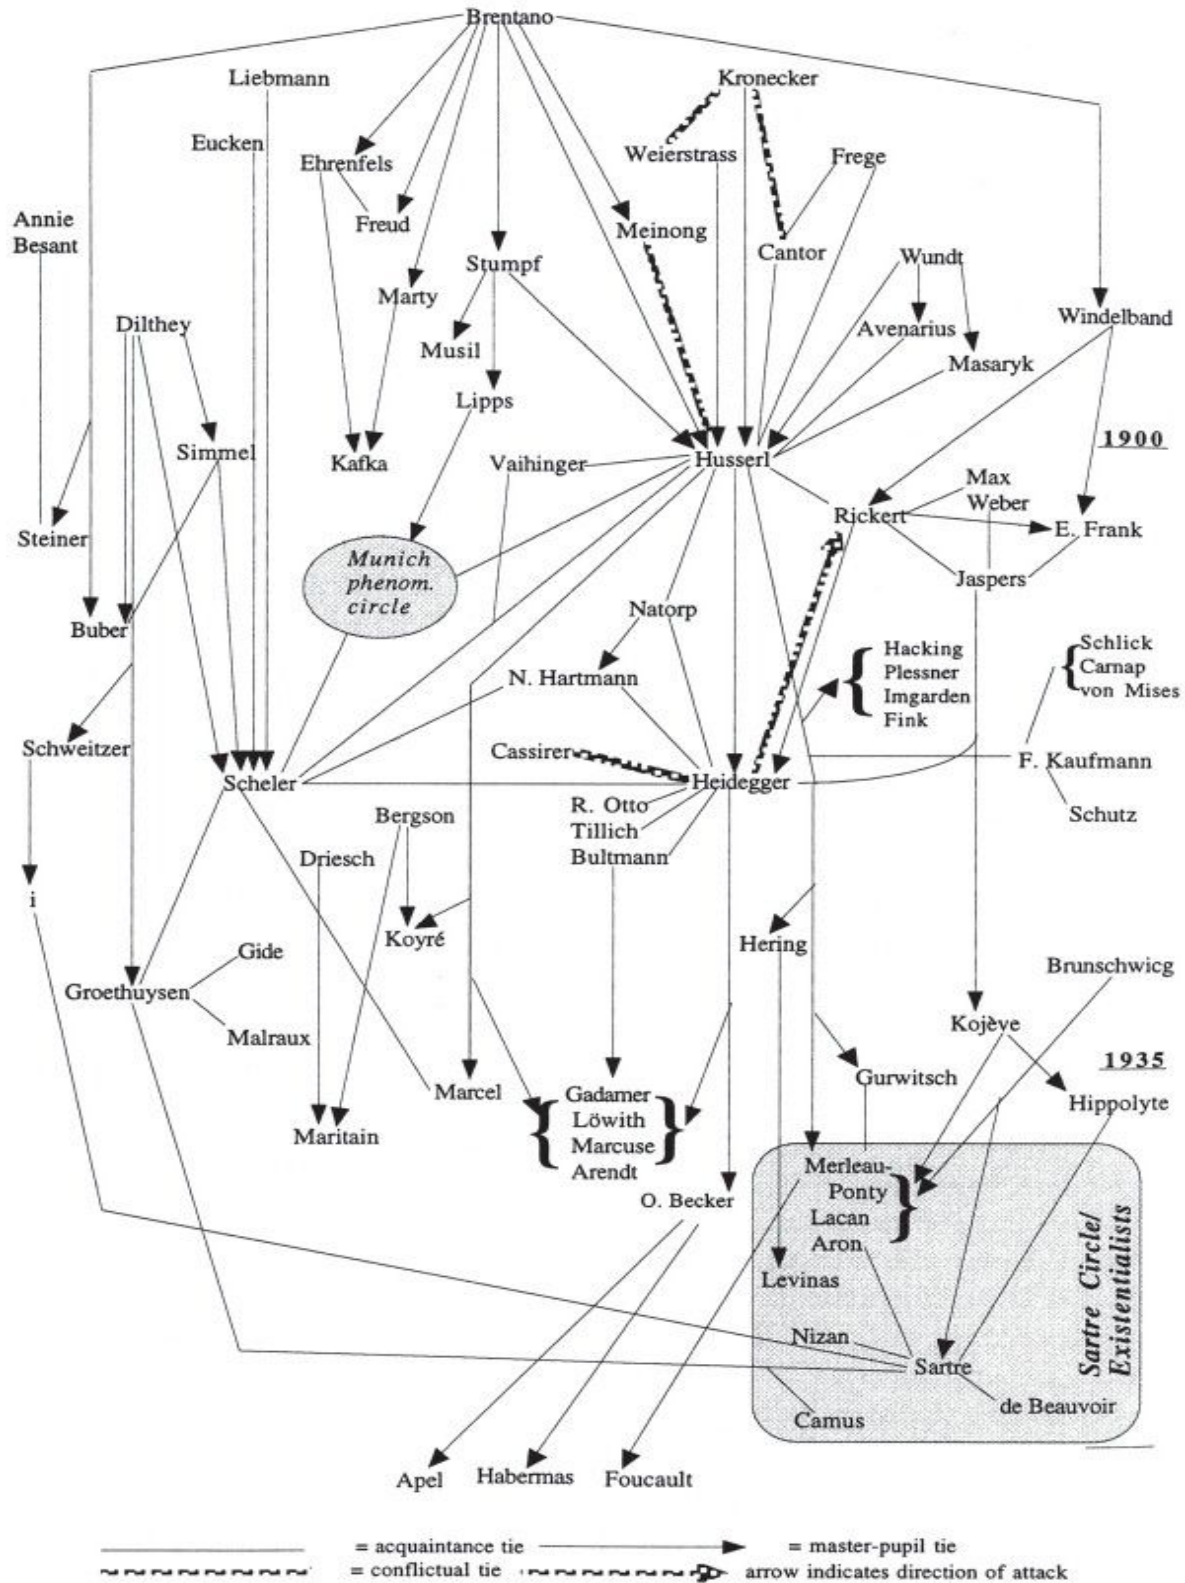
Brentano

Liebmann

Kronecker

Eucken

Ehrenfels

Weierstrass

Frege

Annie Besant

Freud

Meinong

Cantor

Stumpf

Wundt

Marty

Windelband

Dilthey

Musil

Avenarius

Masaryk

Lipps

1900

Simmel

Kafka

Vaihinger

Husserl

Max Weber

Steiner

Rickert

E. Frank

Munich phenom. circle

Jaspers

Buber

Natorp

Hacking
Plessner
Imgarden
Fink

Schlick
Carnap
von Mises

N. Hartmann

Schweitzer

Cassirer

Heidegger

F. Kaufmann

Scheler

R. Otto
Tillich
Bultmann

Schutz

Bergson

Driesch

i

Koyré

Hering

Gide

Brunschwicg

Groethuysen

Kojève

Malraux

1935

Gurwitsch

Marcel

Gadamer
Löwith
Marcuse
Arendt

Hippolyte

Maritain

Merleau-Ponty
Lacan
Aron

O. Becker

Sartre Circle/ Existentialists

Levinas

Nizan

Sartre

de Beauvoir

Camus

Apel

Habermas

Foucault

= acquaintance tie
= master-pupil tie
= conflictual tie
arrow indicates direction of attack